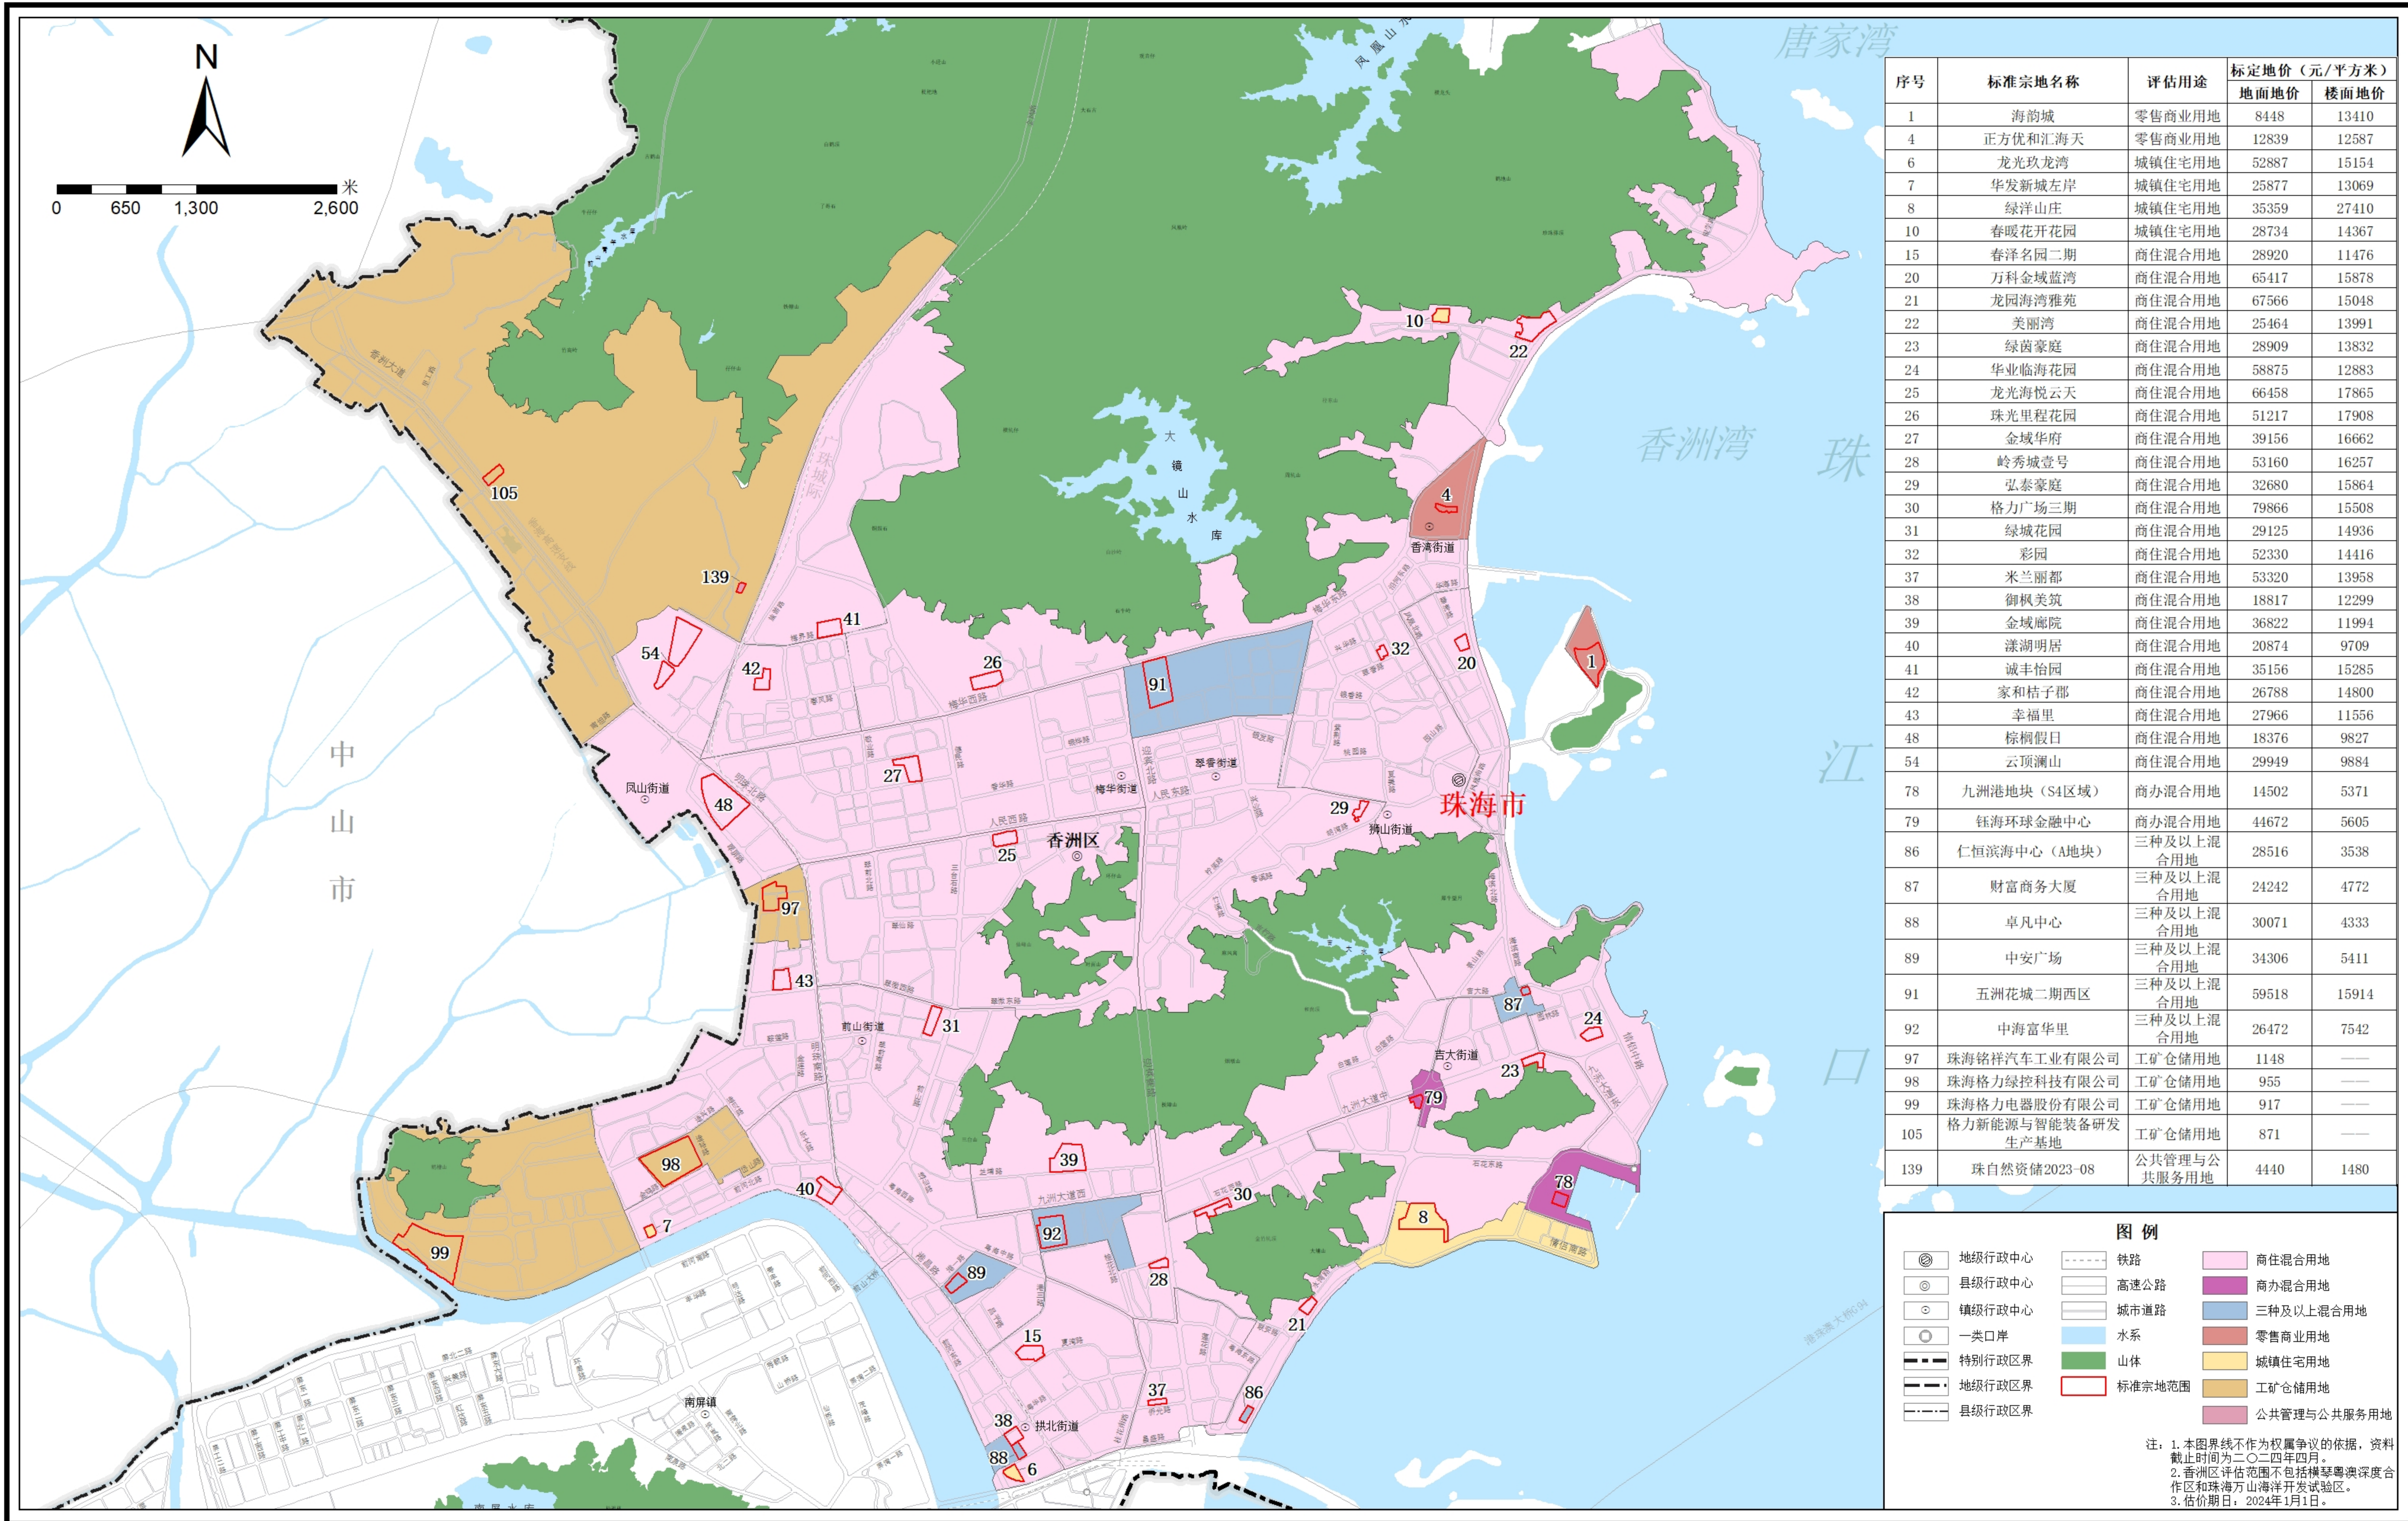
N

米
0 650 1,300 2,600

唐家湾
凤凰山
香洲湾
珠
江
口
大镜山水库
中山市
珠海市
香洲区
香湾街道
凤山街道
梅华街道
翠香街道
狮山街道
前山街道
吉大街道
拱北街道
南屏镇
梅华西路
人民西路
人民东路
九洲大道西
九洲大道中
石花东路

105 139 54 41 42 26 91 32 20 10 22 4 1 27 48 29 25 97 43 31 87 24 23 79 98 40 7 99 39 92 30 8 78 89 28 21 15 37 86 38 88 6

| 序号 | 标准宗地名称 | 评估用途 | 标定地价（元/平方米）地面地价 | 楼面地价 |
|---|---|---|---|---|
| 1 | 海韵城 | 零售商业用地 | 8448 | 13410 |
| 4 | 正方优和汇海天 | 零售商业用地 | 12839 | 12587 |
| 6 | 龙光玖龙湾 | 城镇住宅用地 | 52887 | 15154 |
| 7 | 华发新城左岸 | 城镇住宅用地 | 25877 | 13069 |
| 8 | 绿洋山庄 | 城镇住宅用地 | 35359 | 27410 |
| 10 | 春暖花开花园 | 城镇住宅用地 | 28734 | 14367 |
| 15 | 春泽名园二期 | 商住混合用地 | 28920 | 11476 |
| 20 | 万科金域蓝湾 | 商住混合用地 | 65417 | 15878 |
| 21 | 龙园海湾雅苑 | 商住混合用地 | 67566 | 15048 |
| 22 | 美丽湾 | 商住混合用地 | 25464 | 13991 |
| 23 | 绿茵豪庭 | 商住混合用地 | 28909 | 13832 |
| 24 | 华业临海花园 | 商住混合用地 | 58875 | 12883 |
| 25 | 龙光海悦云天 | 商住混合用地 | 66458 | 17865 |
| 26 | 珠光里程花园 | 商住混合用地 | 51217 | 17908 |
| 27 | 金域华府 | 商住混合用地 | 39156 | 16662 |
| 28 | 岭秀城壹号 | 商住混合用地 | 53160 | 16257 |
| 29 | 弘泰豪庭 | 商住混合用地 | 32680 | 15864 |
| 30 | 格力广场三期 | 商住混合用地 | 79866 | 15508 |
| 31 | 绿城花园 | 商住混合用地 | 29125 | 14936 |
| 32 | 彩园 | 商住混合用地 | 52330 | 14416 |
| 37 | 米兰丽都 | 商住混合用地 | 53320 | 13958 |
| 38 | 御枫美筑 | 商住混合用地 | 18817 | 12299 |
| 39 | 金域廊院 | 商住混合用地 | 36822 | 11994 |
| 40 | 漾湖明居 | 商住混合用地 | 20874 | 9709 |
| 41 | 诚丰怡园 | 商住混合用地 | 35156 | 15285 |
| 42 | 家和桔子郡 | 商住混合用地 | 26788 | 14800 |
| 43 | 幸福里 | 商住混合用地 | 27966 | 11556 |
| 48 | 棕榈假日 | 商住混合用地 | 18376 | 9827 |
| 54 | 云顶澜山 | 商住混合用地 | 29949 | 9884 |
| 78 | 九洲港地块（S4区域） | 商办混合用地 | 14502 | 5371 |
| 79 | 钰海环球金融中心 | 商办混合用地 | 44672 | 5605 |
| 86 | 仁恒滨海中心（A地块） | 三种及以上混合用地 | 28516 | 3538 |
| 87 | 财富商务大厦 | 三种及以上混合用地 | 24242 | 4772 |
| 88 | 卓凡中心 | 三种及以上混合用地 | 30071 | 4333 |
| 89 | 中安广场 | 三种及以上混合用地 | 34306 | 5411 |
| 91 | 五洲花城二期西区 | 三种及以上混合用地 | 59518 | 15914 |
| 92 | 中海富华里 | 三种及以上混合用地 | 26472 | 7542 |
| 97 | 珠海铭祥汽车工业有限公司 | 工矿仓储用地 | 1148 | —— |
| 98 | 珠海格力绿控科技有限公司 | 工矿仓储用地 | 955 | —— |
| 99 | 珠海格力电器股份有限公司 | 工矿仓储用地 | 917 | —— |
| 105 | 格力新能源与智能装备研发生产基地 | 工矿仓储用地 | 871 | —— |
| 139 | 珠自然资储2023-08 | 公共管理与公共服务用地 | 4440 | 1480 |

图例
地级行政中心
县级行政中心
镇级行政中心
一类口岸
特别行政区界
地级行政区界
县级行政区界
铁路
高速公路
城市道路
水系
山体
标准宗地范围
商住混合用地
商办混合用地
三种及以上混合用地
零售商业用地
城镇住宅用地
工矿仓储用地
公共管理与公共服务用地

注：1.本图界线不作为权属争议的依据，资料截止时间为二〇二四年四月。
2.香洲区评估范围不包括横琴粤澳深度合作区和珠海万山海洋开发试验区。
3.估价期日：2024年1月1日。